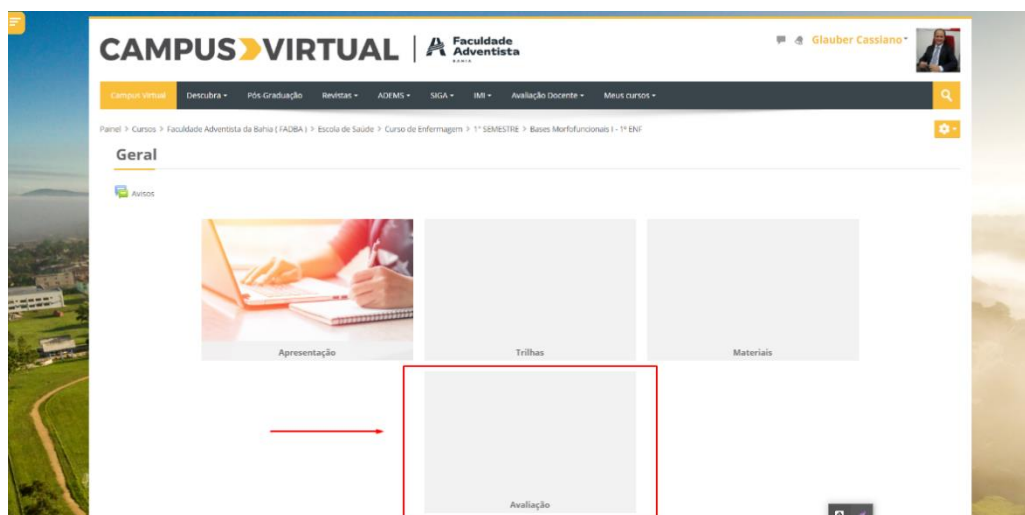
CAMPUS VIRTUAL | Faculdade Adventista BAHIA

Glauber Cassiano

Campus Virtual Descubra Pós-Graduação Revistas ADEMS SIGA IMI Avaliação Docente Meus cursos

Painel > Cursos > Faculdade Adventista da Bahia ( FADBA ) > Escola de Saúde > Curso de Enfermagem > 1° SEMESTRE > Bases Morfofuncionais I - 1° ENF

Geral

Avisos

Apresentação

Trilhas

Materiais

Avaliação